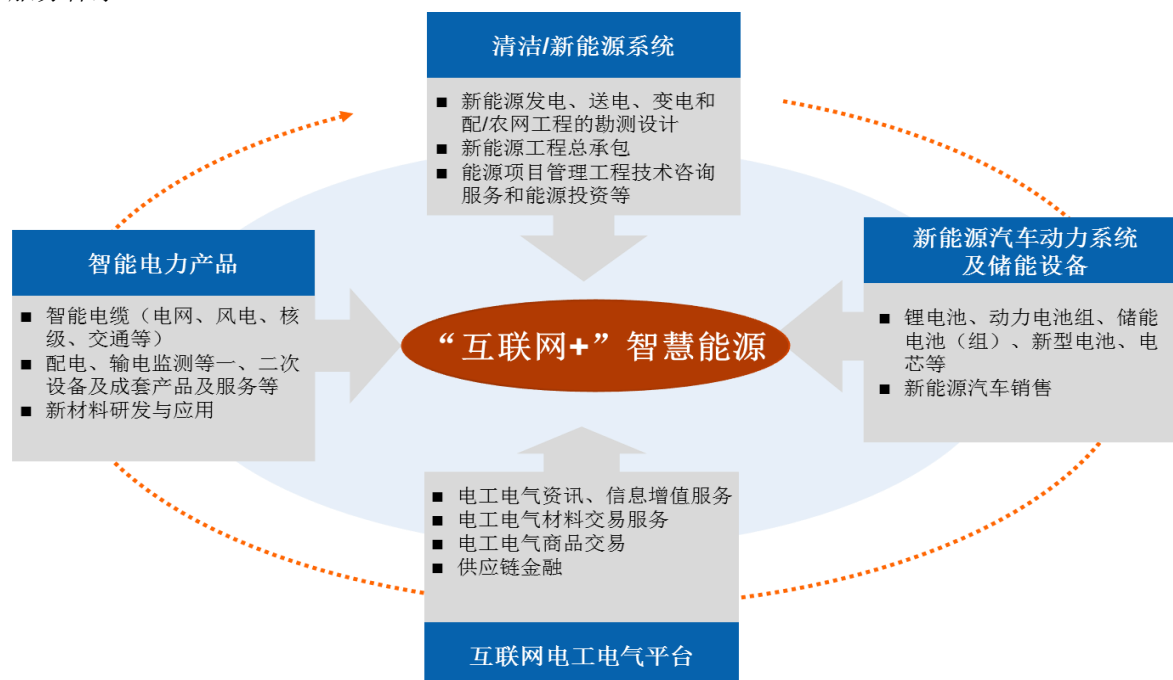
清洁/新能源系统

■ 新能源发电、送电、变电和配/农网工程的勘测设计
■ 新能源工程总承包
■ 能源项目管理工程技术咨询服务和能源投资等

智能电力产品

■ 智能电缆（电网、风电、核级、交通等）
■ 配电、输电监测等一、二次设备及成套产品及服务等
■ 新材料研发与应用

“互联网+”智慧能源

新能源汽车动力系统及储能设备

■ 锂电池、动力电池组、储能电池（组）、新型电池、电芯等
■ 新能源汽车销售

■ 电工电气资讯、信息增值服务
■ 电工电气材料交易服务
■ 电工电气商品交易
■ 供应链金融

互联网电工电气平台